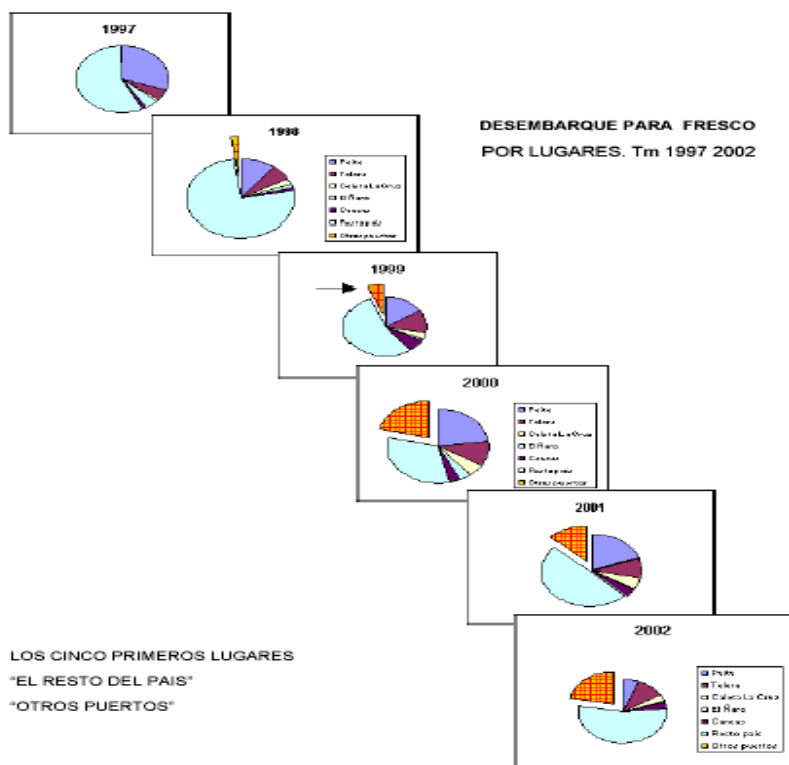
1997

1998

Palte
Tallera
Cela de La Cruz
El Rare
Cancao
Resto país
Otros puertos

DESEMBARQUE PARA FRESCO
POR LUGARES. Tm 1997 2002

1999

2000

Palte
Tallera
Cela de La Cruz
El Rare
Cancao
Resto país
Otros puertos

2001

2002

Palte
Tallera
Cela de La Cruz
El Rare
Cancao
Resto país
Otros puertos

LOS CINCO PRIMEROS LUGARES
"EL RESTO DEL PAIS"
"OTROS PUERTOS"